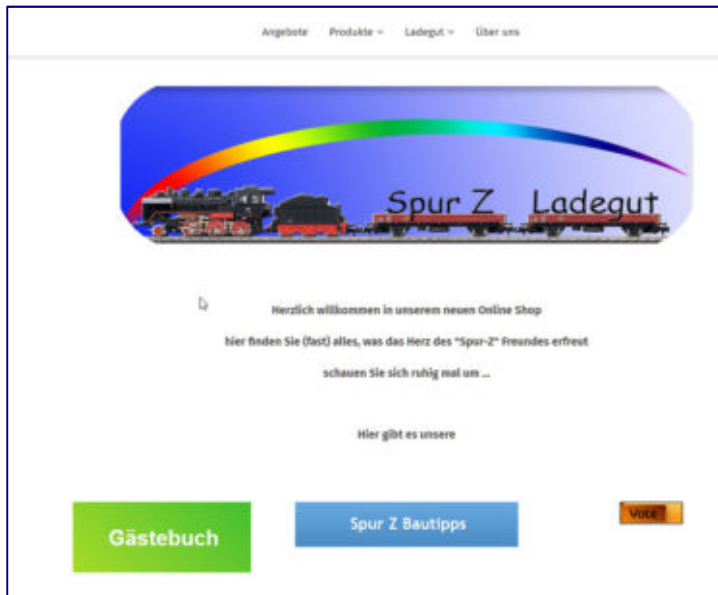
Angebote Produkte ⌄ Ladegut ⌄ Über uns

Spur Z Ladegut

Herzlich willkommen in unserem neuen Online Shop

hier finden Sie (fast) alles, was das Herz des "Spur-Z" Freundes erfreut

schauen Sie sich ruhig mal um ...

Hier gibt es unsere

Gästebuch

Spur Z Bautipps

Vote